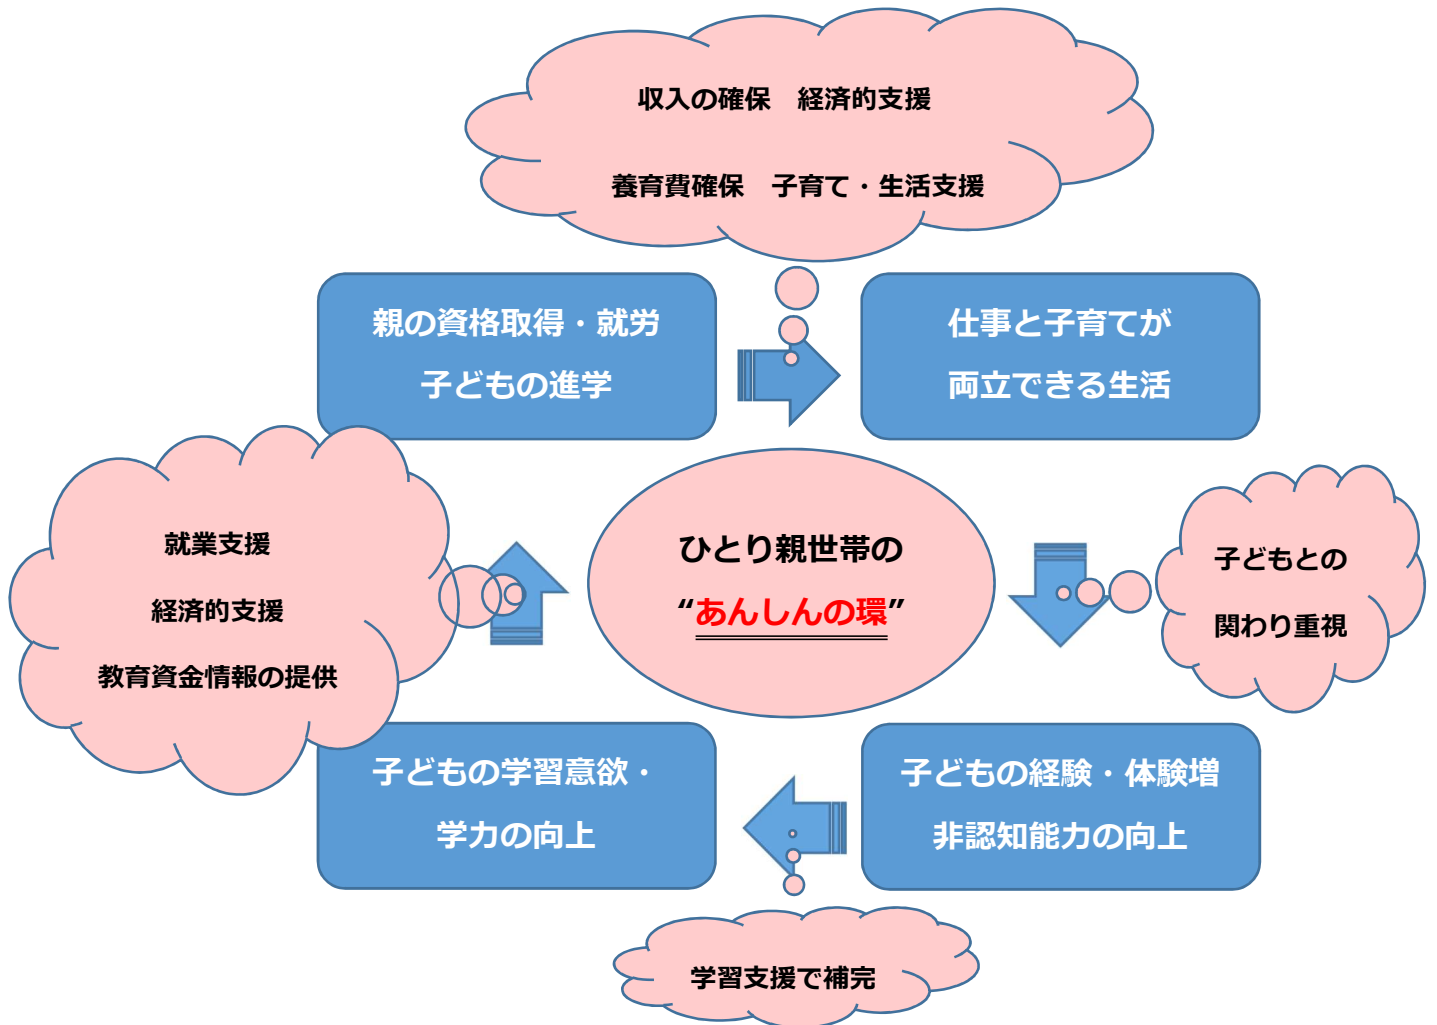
収入の確保　経済的支援

養育費確保　子育て・生活支援

親の資格取得・就労

子どもの進学

仕事と子育てが

両立できる生活

就業支援

経済的支援

教育資金情報の提供

ひとり親世帯の

“あんしんの環”

子どもとの

関わり重視

子どもの学習意欲・

学力の向上

子どもの経験・体験増

非認知能力の向上

学習支援で補完